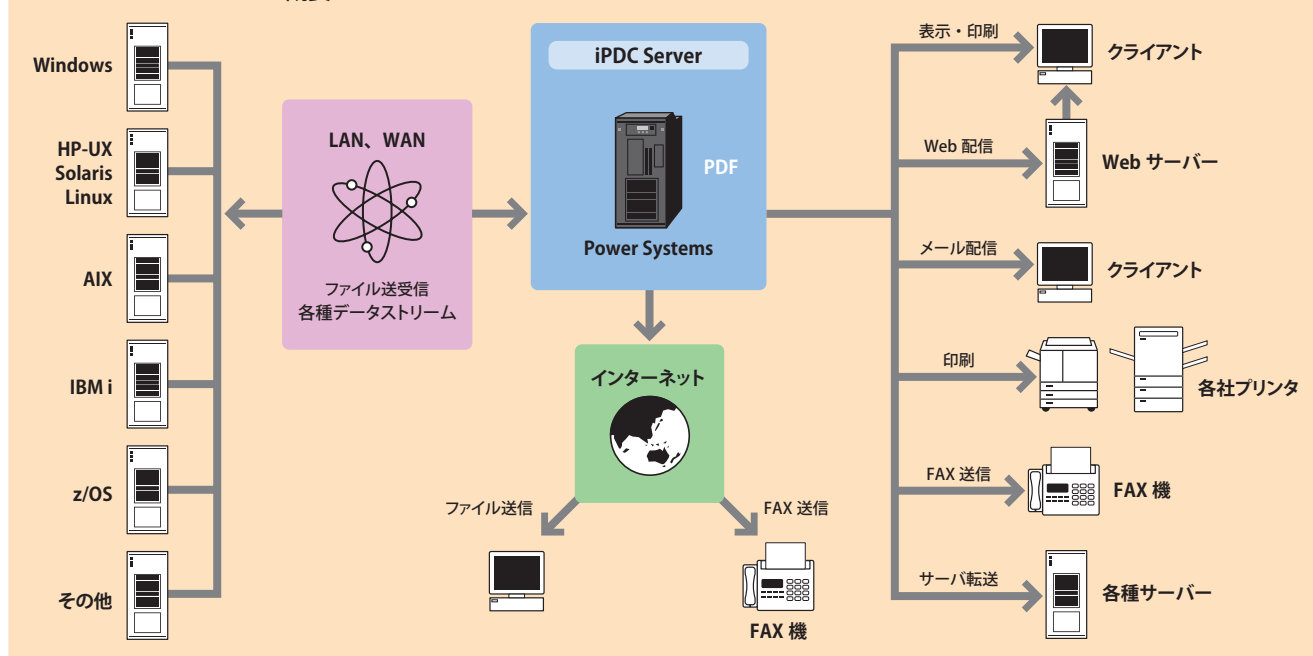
Windows

HP-UX
Solaris
Linux

AIX

IBM i

z/OS

その他

LAN、WAN

ファイル送受信
各種データストリーム

iPDC Server

PDF

Power Systems

インターネット

ファイル送信

FAX 送信

FAX 機

表示・印刷

クライアント

Web 配信

Web サーバー

メール配信

クライアント

印刷

各社プリンタ

FAX 送信

FAX 機

サーバ転送

各種サーバー